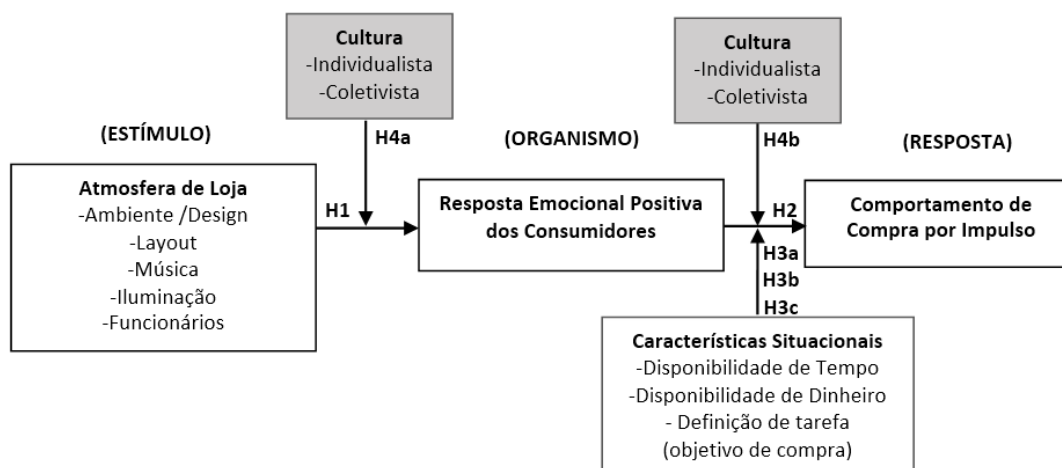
Cultura
-Individualista
-Coletivista

Cultura
-Individualista
-Coletivista

(ESTÍMULO)

H4a

(ORGANISMO)

H4b

(RESPOSTA)

Atmosfera de Loja
-Ambiente /Design
-Layout
-Música
-Iluminação
-Funcionários

H1

Resposta Emocional Positiva dos Consumidores

H2

Comportamento de Compra por Impulso

H3a
H3b
H3c

Características Situacionais
-Disponibilidade de Tempo
-Disponibilidade de Dinheiro
- Definição de tarefa
(objetivo de compra)